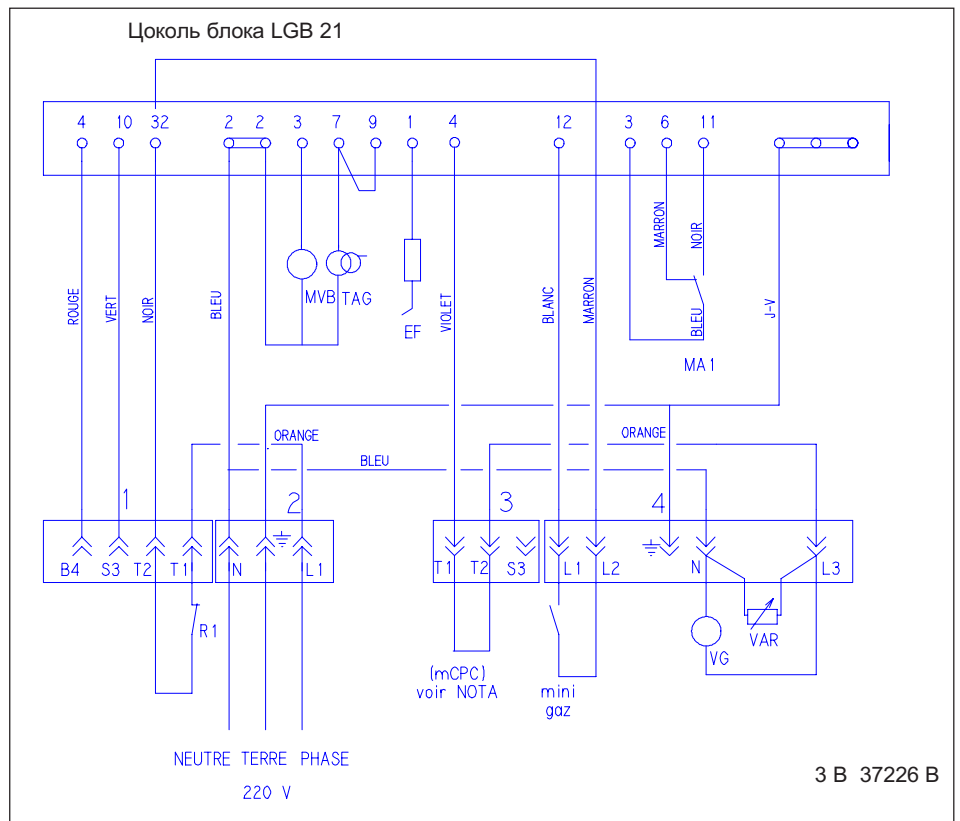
Цоколь блока LGB 21

4 10 32 2 2 3 7 9 1 4 12 3 6 11

ROUGE
VERT
NOIR
BLEU
MVB
TAG
EF
VIOLET
BLANC
MARRON
MARRON
NOIR
BLEU
J-V
MA 1

ORANGE
BLEU
ORANGE

1 2 3 4

B4 S3 T2 T1 N L1 T1 T2 S3 L1 L2 N L3

R1
(mCPC)
voir NOTA
mini
gaz
VG
VAR

NEUTRE TERRE PHASE
220 V

3 B 37226 B